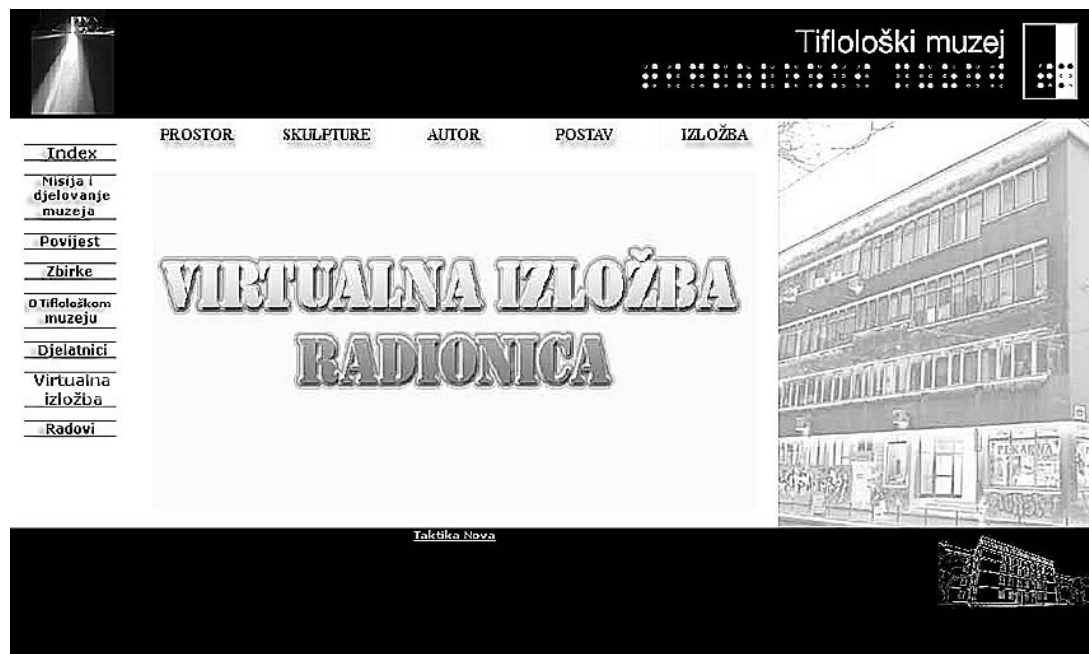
Tiflološki muzej

PROSTOR SKULPTURE AUTOR POSTAV IZLOŽBA

Index

Misija i djelovanje muzeja

Povijest

Zbirke

O Tiflološkom muzeju

Djelatnici

Virtualna izložba

Radovi

VIRTUALNA IZLOŽBA RADIONICA

PEKARNA

Taktika Nova